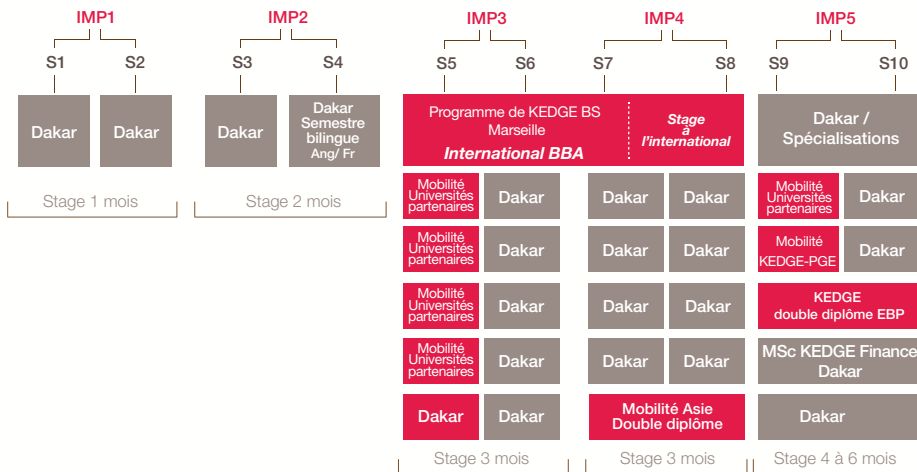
IMP1

S1 S2

Dakar | Dakar

Stage 1 mois

IMP2

S3 S4

Dakar | Dakar Semestre bilingue Ang/ Fr

Stage 2 mois

IMP3

S5 S6

IMP4

S7 S8

Programme de KEDGE BS Marseille International BBA | Stage à l'international

Mobilité Universités partenaires | Dakar | Dakar | Dakar

Mobilité Universités partenaires | Dakar | Dakar | Dakar

Mobilité Universités partenaires | Dakar | Dakar | Dakar

Mobilité Universités partenaires | Dakar | Dakar | Dakar

Dakar | Dakar | Mobilité Asie Double diplôme

Stage 3 mois

Stage 3 mois

IMP5

S9 S10

Dakar / Spécialisations

Mobilité Universités partenaires | Dakar

Mobilité KEDGE-PGE | Dakar

KEDGE double diplôme EBP

MSc KEDGE Finance Dakar

Dakar

Stage 4 à 6 mois